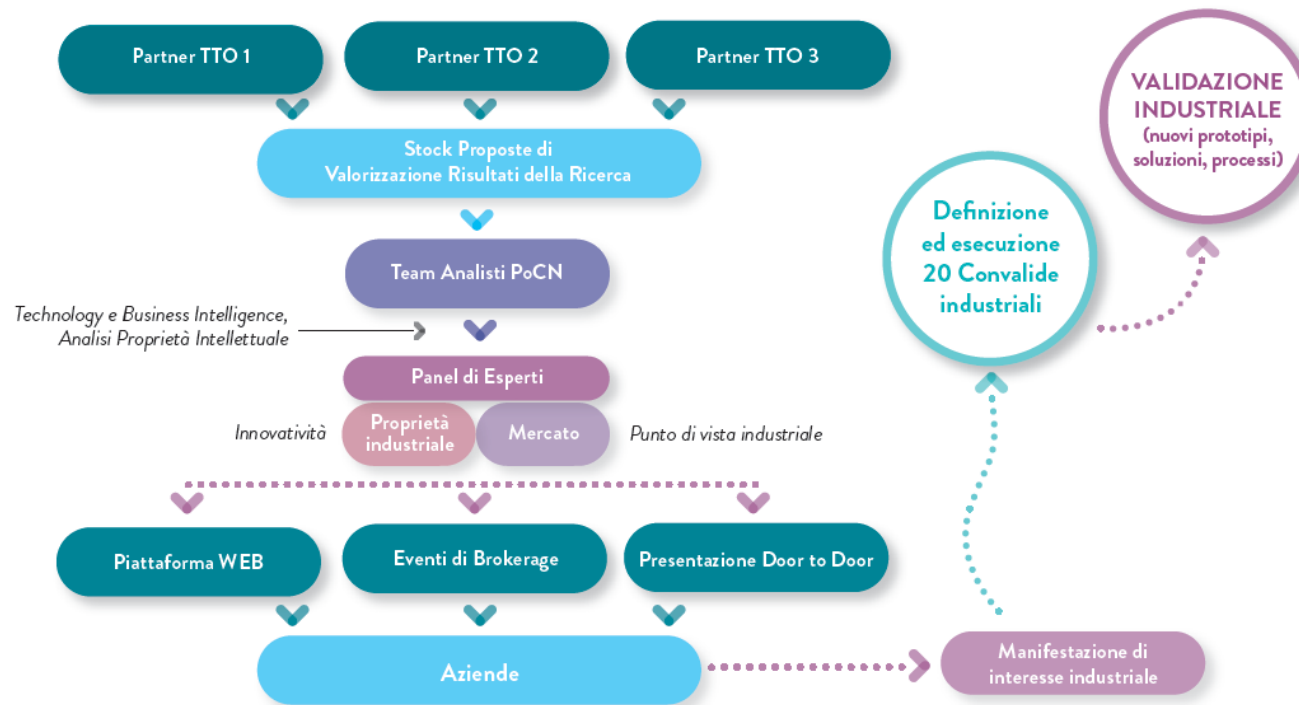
Partner TTO 1

Partner TTO 2

Partner TTO 3

VALIDAZIONE INDUSTRIALE (nuovi prototipi, soluzioni, processi)

Stock Proposte di Valorizzazione Risultati della Ricerca

Definizione ed esecuzione 20 Convalide industriali

Team Analisti PoCN

Technology e Business Intelligence, Analisi Proprietà Intellettuale

Panel di Esperti

Innovatività

Proprietà industriale

Mercato

Punto di vista industriale

Piattaforma WEB

Eventi di Brokerage

Presentazione Door to Door

Aziende

Manifestazione di interesse industriale